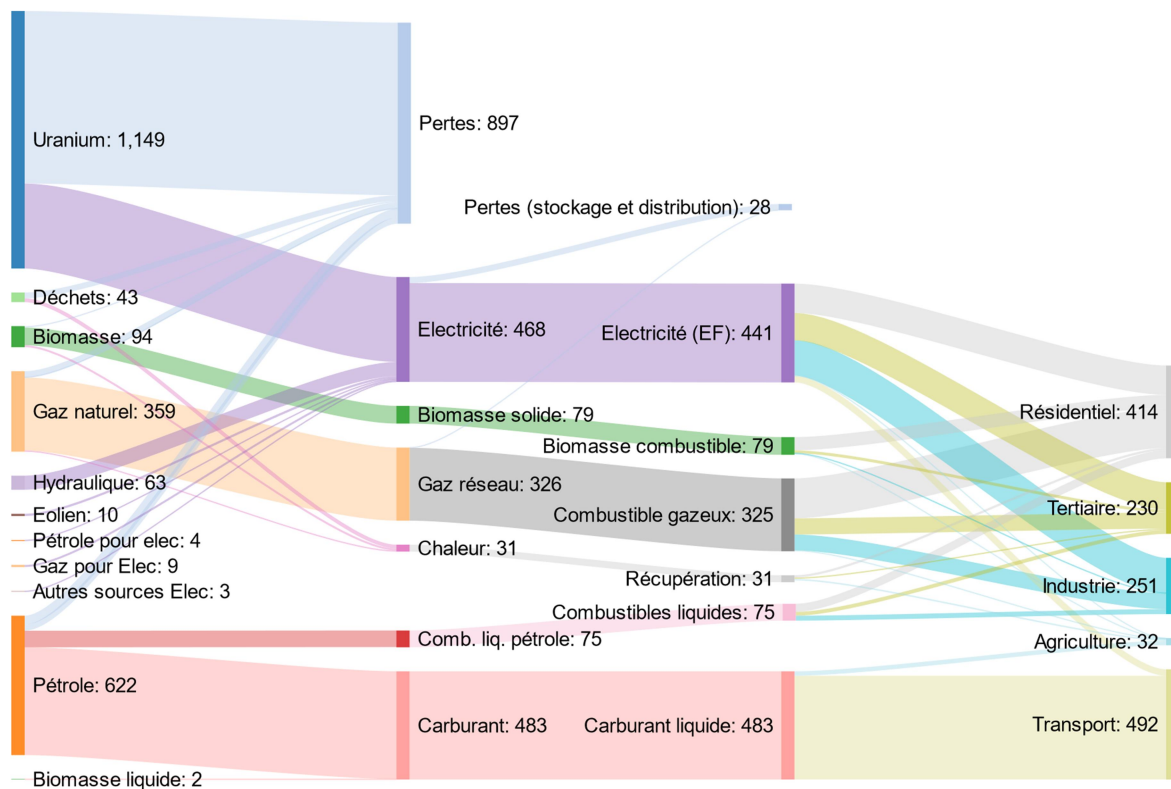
Uranium: 1,149
Déchets: 43
Biomasse: 94
Gaz naturel: 359
Hydraulique: 63
Eolien: 10
Pétrole pour elec: 4
Gaz pour Elec: 9
Autres sources Elec: 3
Pétrole: 622
Biomasse liquide: 2

Pertes: 897
Pertes (stockage et distribution): 28
Electricité: 468
Electricité (EF): 441
Biomasse solide: 79
Biomasse combustible: 79
Gaz réseau: 326
Combustible gazeux: 325
Chaleur: 31
Récupération: 31
Combustibles liquides: 75
Comb. liq. pétrole: 75
Carburant: 483
Carburant liquide: 483

Résidentiel: 414
Tertiaire: 230
Industrie: 251
Agriculture: 32
Transport: 492